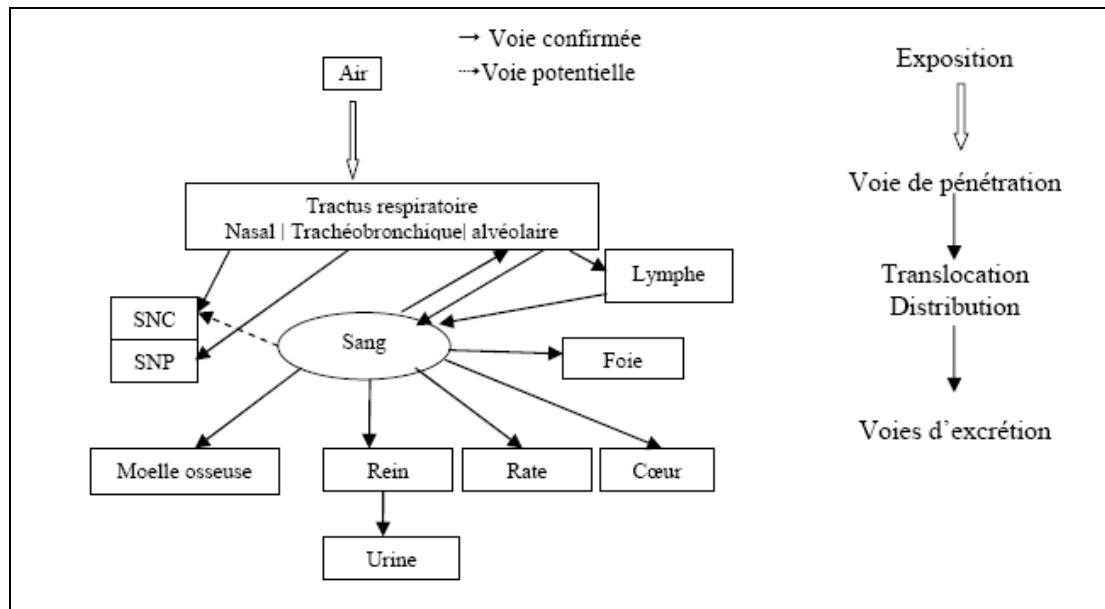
→ Voie confirmée
⇢Voie potentielle

Air

Tractus respiratoire
Nasal | Trachéobronchique| alvéolaire

SNC

SNP

Sang

Lymphe

Foie

Moelle osseuse

Rein

Rate

Cœur

Urine

Exposition

Voie de pénétration

Translocation
Distribution

Voies d'excrétion